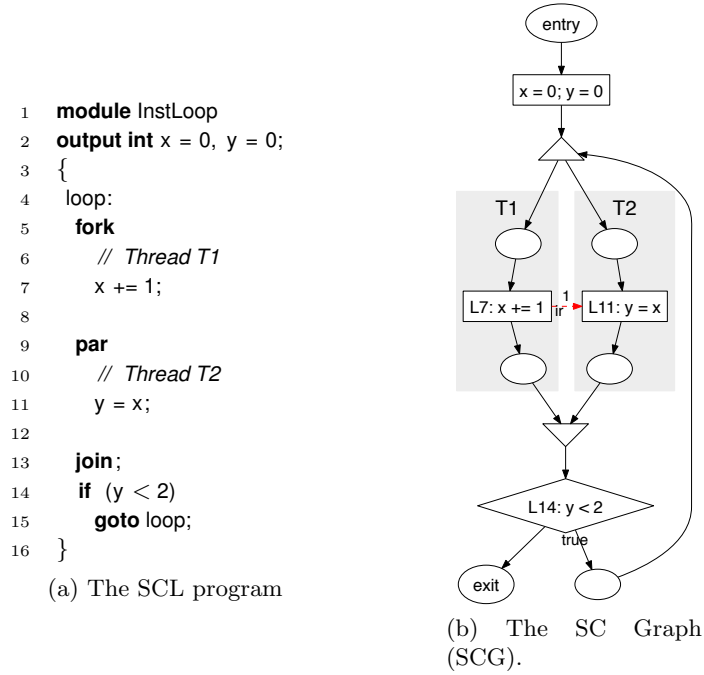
1 **module** InstLoop
2 **output int** x = 0, y = 0;
3 {
4 loop:
5 **fork**
6 *// Thread T1*
7 x += 1;
8
9 **par**
10 *// Thread T2*
11 y = x;
12
13 **join**;
14 **if** (y < 2)
15 **goto** loop;
16 }

(a) The SCL program

entry

x = 0; y = 0

T1

T2

L7: x += 1

1

ir

L11: y = x

L14: y < 2

true

exit

(b) The SC Graph (SCG).